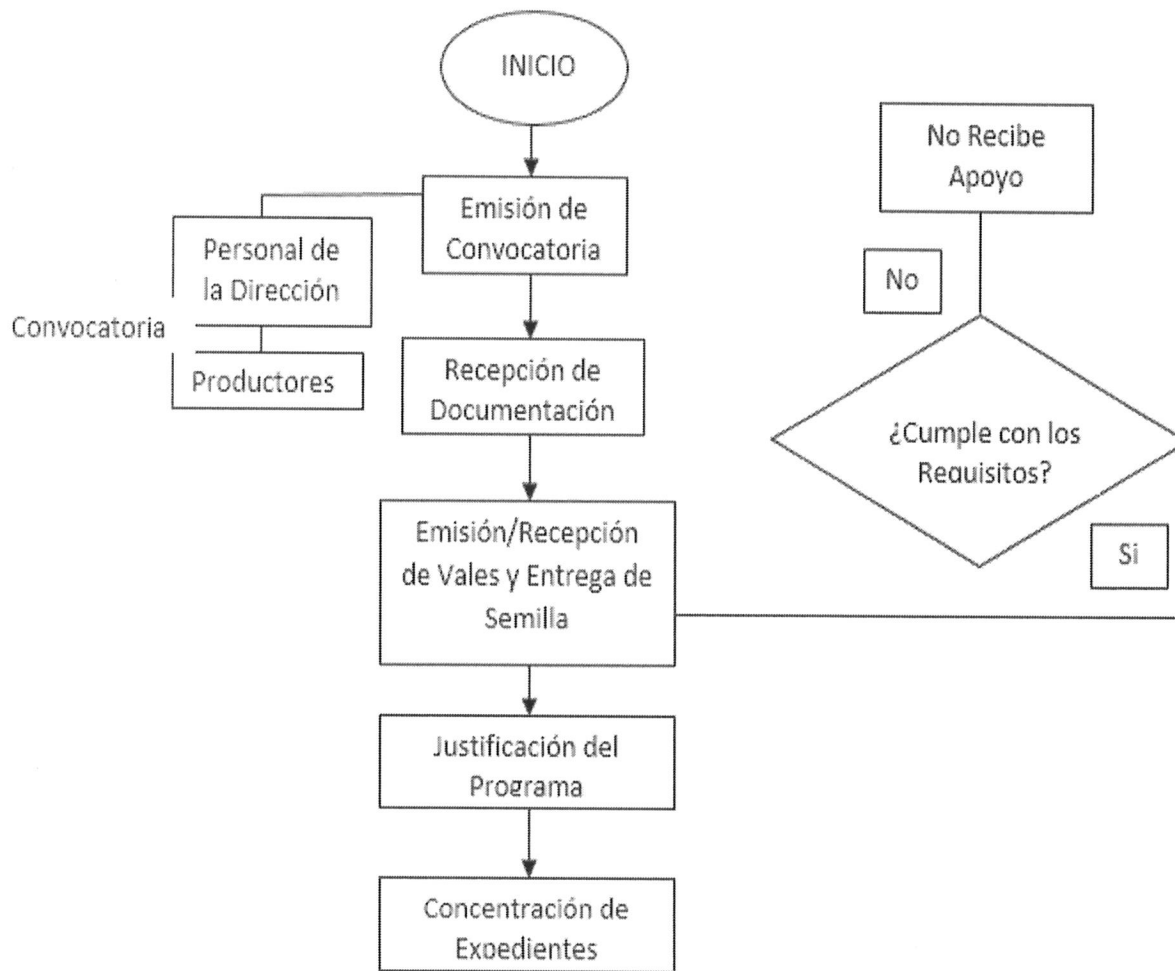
INICIO

Emisión de Convocatoria

Personal de la Dirección

Convocatoria

Productores

Recepción de Documentación

Emisión/Recepción de Vales y Entrega de Semilla

Justificación del Programa

Concentración de Expedientes

No Recibe Apoyo

No

¿Cumple con los Requisitos?

Si